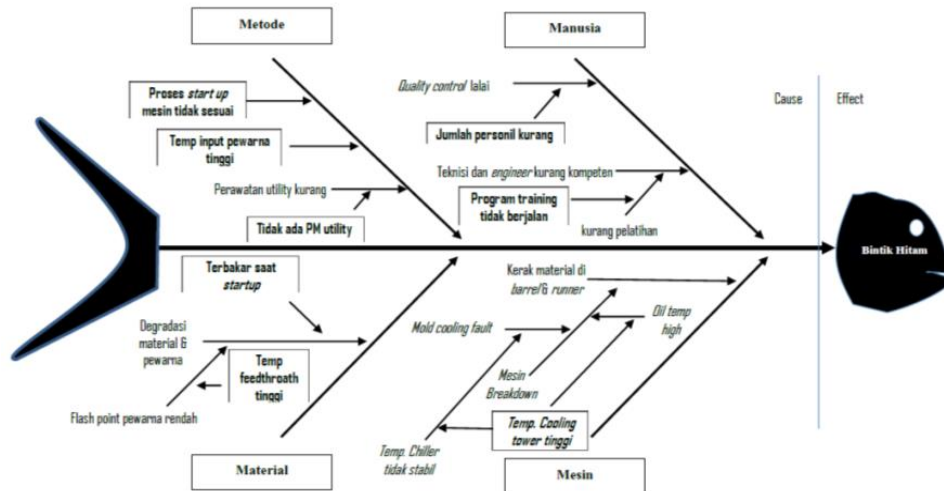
Metode

Manusia

Proses start up mesin tidak sesuai

Quality control lalai

Cause

Effect

Temp input pewarna tinggi

Jumlah personil kurang

Teknisi dan engineer kurang kompeten

Perawatan utility kurang

Program training tidak berjalan

Tidak ada PM utility

kurang pelatihan

Bintik Hitam

Terbakar saat startup

Kerak material di barrel & runner

Oil temp high

Degradasi material & pewarna

Mold cooling fault

Temp feedthroath tinggi

Mesin Breakdown

Flash point pewarna rendah

Temp. Cooling tower tinggi

Temp. Chiller tidak stabil

Material

Mesin